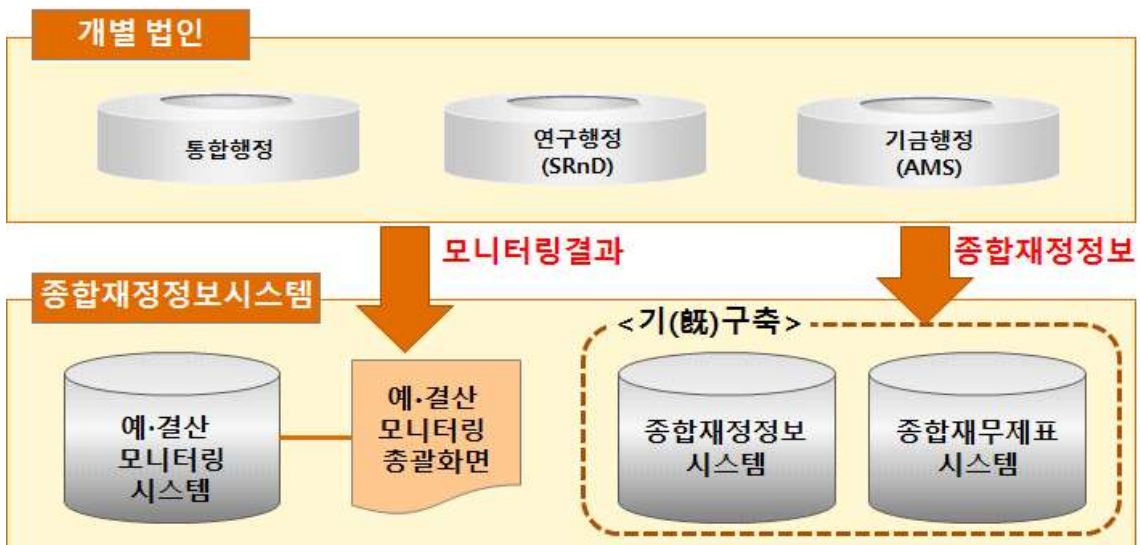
개별 법인

통합행정

연구행정
(SRnD)

기금행정
(AMS)

모니터링결과

종합재정정보

종합재정정보시스템

<기(旣)구축>

예·결산
모니터링
시스템

예·결산
모니터링
총괄화면

종합재정정보
시스템

종합재무제표
시스템